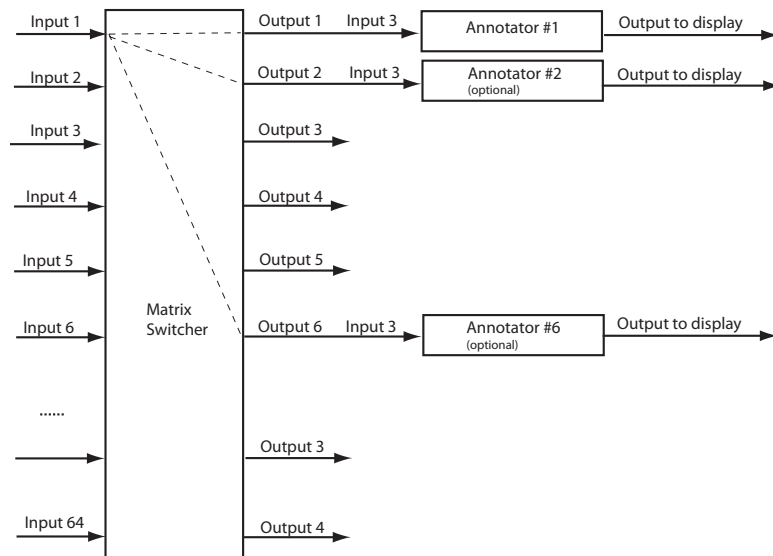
Input 1
Input 2
Input 3
Input 4
Input 5
Input 6
......
Input 64

Matrix Switcher

Output 1
Input 3
Annotator #1
Output to display

Output 2
Input 3
Annotator #2
(optional)
Output to display

Output 3
Output 4
Output 5

Output 6
Input 3
Annotator #6
(optional)
Output to display

Output 3
Output 4